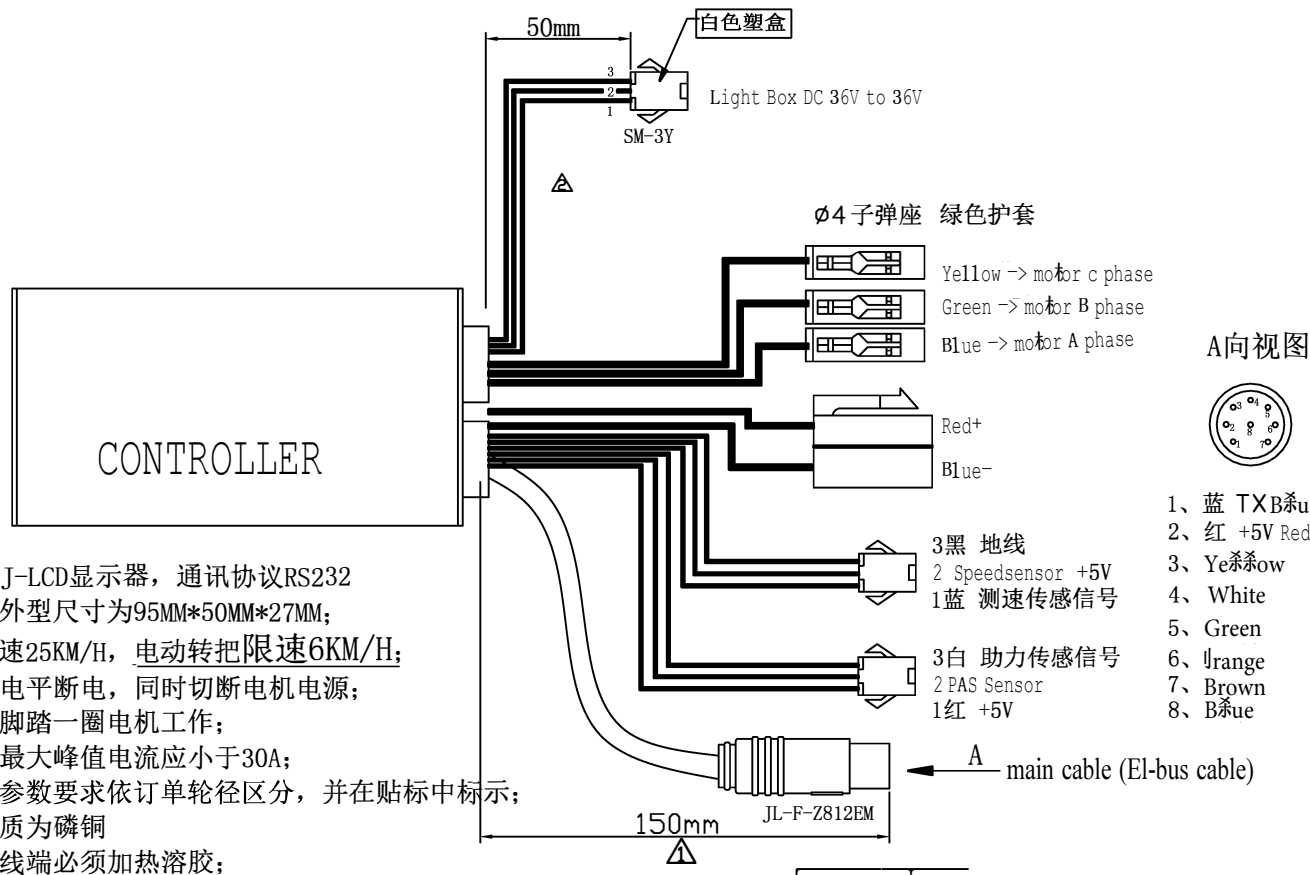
50mm

白色塑盒

3
2
1
SM-3Y

Light Box DC 36V to 36V

2

Ø4 子弹座 绿色护套

Yellow -> motor c phase
Green -> motor B phase
Blue -> motor A phase

A向视图

3 4 5
2 8 6
1 7

Red+
Blue-

CONTROLLER

1、蓝 TX B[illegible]u
2、红 +5V Red
3、Ye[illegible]ow
4、White
5、Green
6、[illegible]range
7、Brown
8、B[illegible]ue

3黑 地线
2 Speedsensor +5V
1蓝 测速传感信号

3白 助力传感信号
2 PAS Sensor
1红 +5V

J-LCD显示器，通讯协议RS232
外型尺寸为95MM*50MM*27MM;
速25KM/H，电动转把限速6KM/H;
电平断电，同时切断电机电源；
脚踏一圈电机工作；
最大峰值电流应小于30A;
参数要求依订单轮径区分，并在贴标中标示；
质为磷铜
线端必须加热溶胶；

A
main cable (El-bus cable)

JL-F-Z812EM

150mm

1